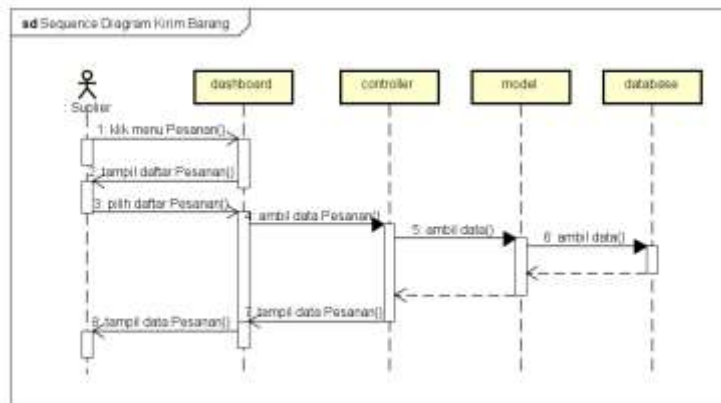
sd Sequence Diagram Kirim Barang

Suplier

dashboard

controller

model

database

1: klik menu Pesanan()

2: tampil daftar Pesanan()

3: pilih daftar Pesanan()

4: ambil data Pesanan()

5: ambil data()

6: ambil data()

7: tampil data Pesanan()

8: tampil data Pesanan()